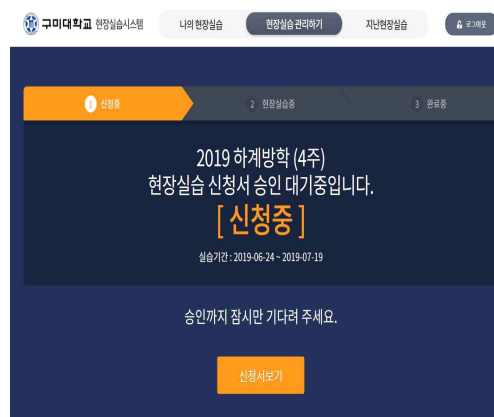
구미대학교 현장실습시스템

나의 현장실습
현장실습 관리하기
지난현장실습
로그아웃

1 신청중
2 현장실습중
3 완료중

2019 하계방학 (4주)
현장실습 신청서 승인 대기중입니다.

[ 신청중 ]

실습기간 : 2019-06-24 ~ 2019-07-19

승인까지 잠시만 기다려 주세요.

신청서보기